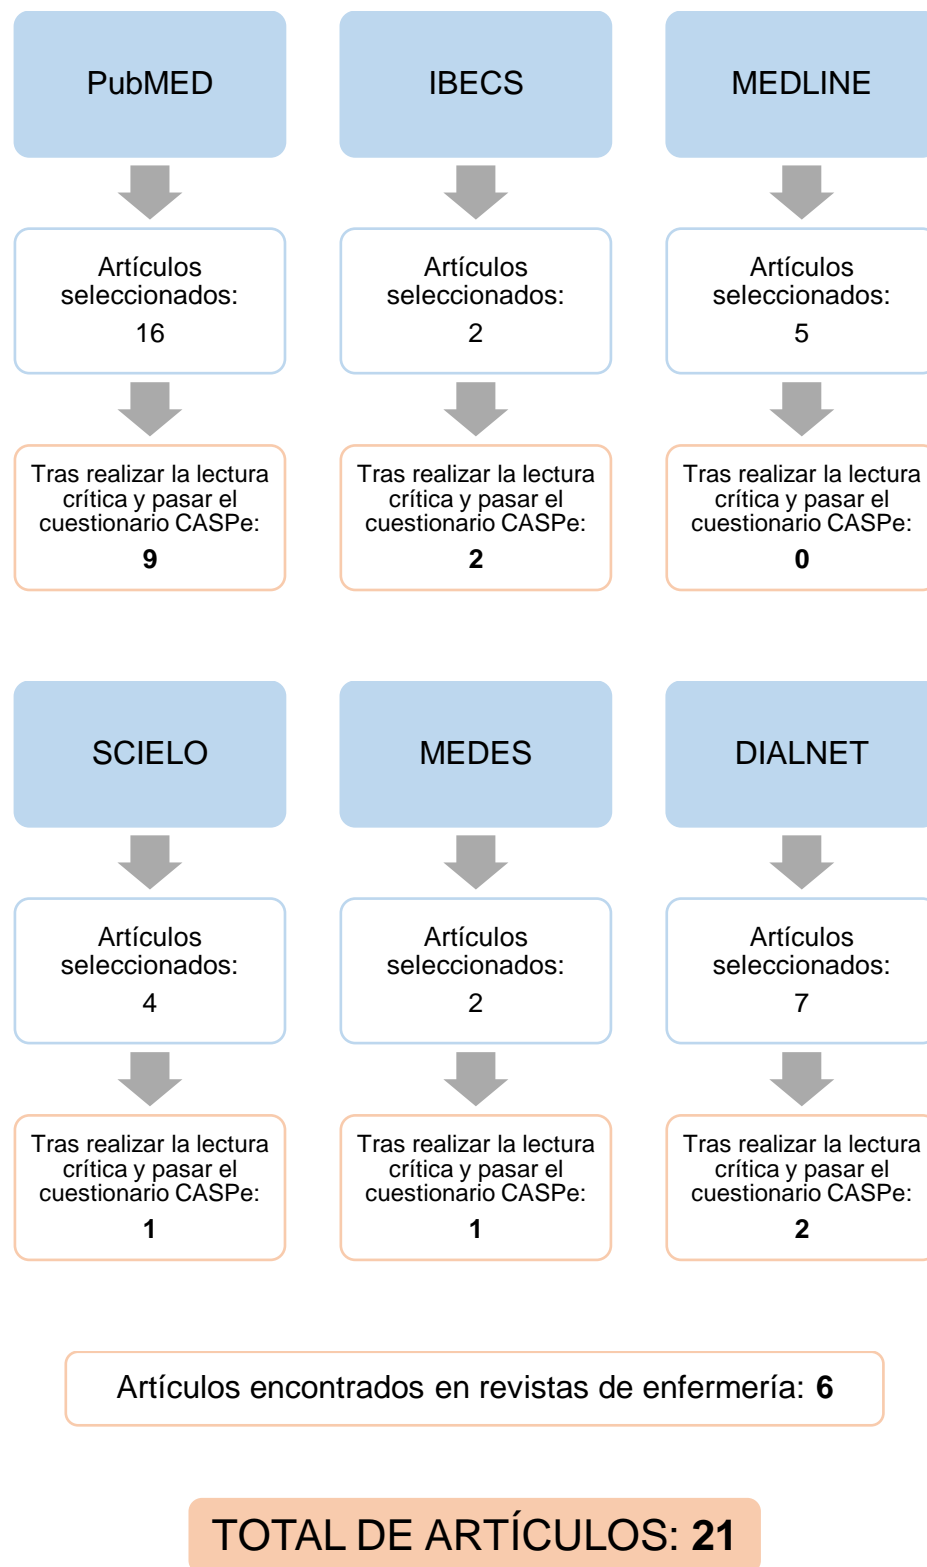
PubMED

Artículos seleccionados: 16

Tras realizar la lectura crítica y pasar el cuestionario CASPe: **9**

IBECS

Artículos seleccionados: 2

Tras realizar la lectura crítica y pasar el cuestionario CASPe: **2**

MEDLINE

Artículos seleccionados: 5

Tras realizar la lectura crítica y pasar el cuestionario CASPe: **0**

SCIELO

Artículos seleccionados: 4

Tras realizar la lectura crítica y pasar el cuestionario CASPe: **1**

MEDES

Artículos seleccionados: 2

Tras realizar la lectura crítica y pasar el cuestionario CASPe: **1**

DIALNET

Artículos seleccionados: 7

Tras realizar la lectura crítica y pasar el cuestionario CASPe: **2**

Artículos encontrados en revistas de enfermería: **6**

TOTAL DE ARTÍCULOS: **21**